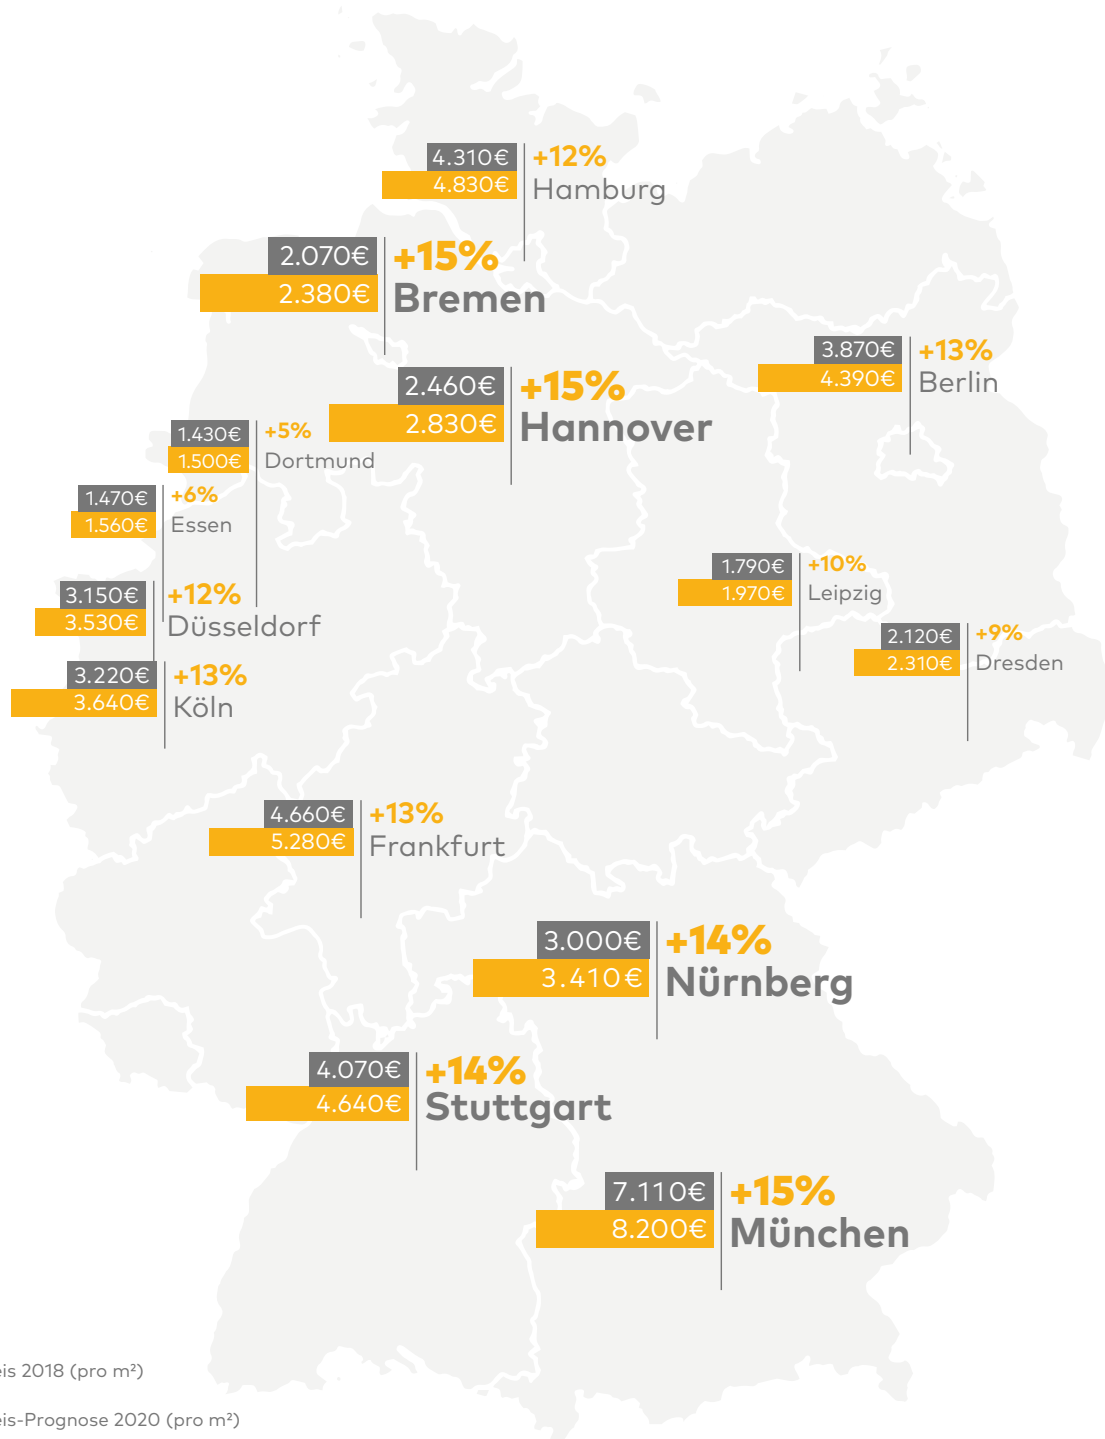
4.310€
4.830€
+12%
Hamburg

2.070€
2.380€
+15%
Bremen

3.870€
4.390€
+13%
Berlin

2.460€
2.830€
+15%
Hannover

1.430€
1.500€
+5%
Dortmund

1.470€
1.560€
+6%
Essen

3.150€
3.530€
+12%
Düsseldorf

3.220€
3.640€
+13%
Köln

1.790€
1.970€
+10%
Leipzig

2.120€
2.310€
+9%
Dresden

4.660€
5.280€
+13%
Frankfurt

3.000€
3.410€
+14%
Nürnberg

4.070€
4.640€
+14%
Stuttgart

7.110€
8.200€
+15%
München

eis 2018 (pro m²)

eis-Prognose 2020 (pro m²)